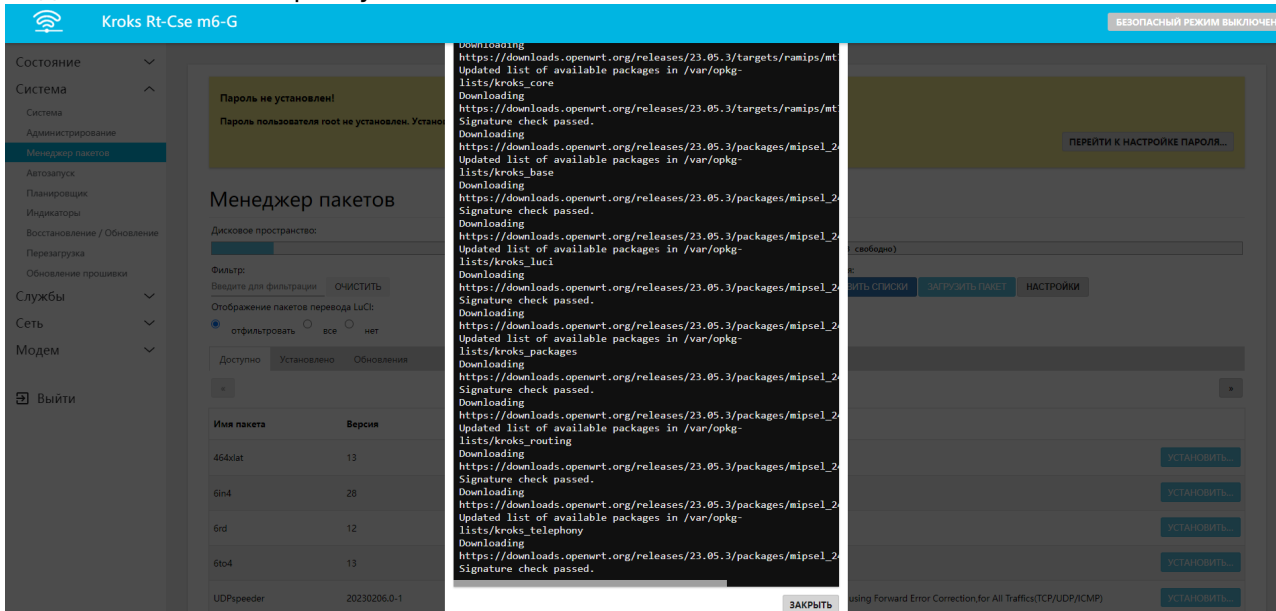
Kroks Rt-Cse m6-G

БЕЗОПАСНЫЙ РЕЖИМ ВЫКЛЮЧЕ

Состояние
Система
Система
Администрирование
Менеджер пакетов
Автозапуск
Планировщик
Индикаторы
Восстановление / Обновление
Перезагрузка
Обновление прошивки
Службы
Сеть
Модем

Выйти

Пароль не установлен!

Пароль пользователя root не установлен. Устано

ПЕРЕЙТИ К НАСТРОЙКЕ ПАРОЛЯ...

Менеджер пакетов

Дисковое пространство:

свободно)

Фильтр:

Введите для фильтрации ОЧИСТИТЬ

ВИТЬ СПИСКИ ЗАГРУЗИТЬ ПАКЕТ НАСТРОЙКИ

Отображение пакетов перевода LuCI:

отфильтровать все нет

Доступно Установлено Обновления

«

»

| Имя пакета | Версия | |
|---|---|---|
| 464xlat | 13 | УСТАНОВИТЬ... |
| 6in4 | 28 | УСТАНОВИТЬ... |
| 6rd | 12 | УСТАНОВИТЬ... |
| 6to4 | 13 | УСТАНОВИТЬ... |
| UDPspeeder | 20230206.0-1 | using Forward Error Correction,for All Traffics(TCP/UDP/ICMP) УСТАНОВИТЬ... |

Downloading
https://downloads.openwrt.org/releases/23.05.3/targets/ramips/mt
Updated list of available packages in /var/opkg-lists/kroks_core
Downloading
https://downloads.openwrt.org/releases/23.05.3/targets/ramips/mt
Signature check passed.
Downloading
https://downloads.openwrt.org/releases/23.05.3/packages/mipsel_2
Updated list of available packages in /var/opkg-lists/kroks_base
Downloading
https://downloads.openwrt.org/releases/23.05.3/packages/mipsel_2
Signature check passed.
Downloading
https://downloads.openwrt.org/releases/23.05.3/packages/mipsel_2
Updated list of available packages in /var/opkg-lists/kroks_luci
Downloading
https://downloads.openwrt.org/releases/23.05.3/packages/mipsel_2
Signature check passed.
Downloading
https://downloads.openwrt.org/releases/23.05.3/packages/mipsel_2
Updated list of available packages in /var/opkg-lists/kroks_packages
Downloading
https://downloads.openwrt.org/releases/23.05.3/packages/mipsel_2
Signature check passed.
Downloading
https://downloads.openwrt.org/releases/23.05.3/packages/mipsel_2
Updated list of available packages in /var/opkg-lists/kroks_routing
Downloading
https://downloads.openwrt.org/releases/23.05.3/packages/mipsel_2
Signature check passed.
Downloading
https://downloads.openwrt.org/releases/23.05.3/packages/mipsel_2
Updated list of available packages in /var/opkg-lists/kroks_telephony
Downloading
https://downloads.openwrt.org/releases/23.05.3/packages/mipsel_2
Signature check passed.

ЗАКРЫТЬ